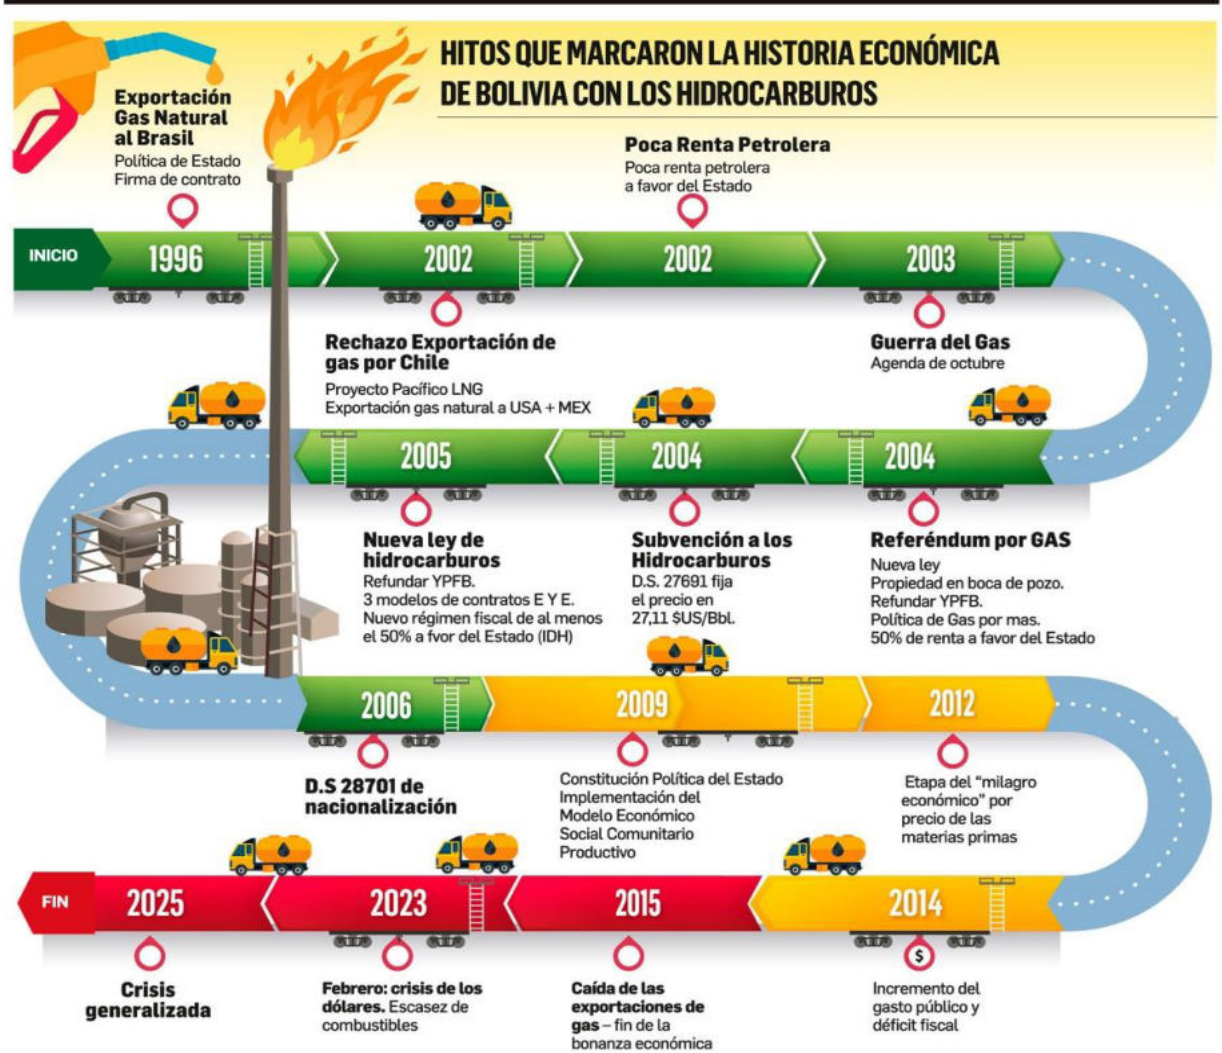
HITOS QUE MARCARON LA HISTORIA ECONÓMICA DE BOLIVIA CON LOS HIDROCARBUROS

Exportación Gas Natural al Brasil
Política de Estado
Firma de contrato

Poca Renta Petrolera
Poca renta petrolera a favor del Estado

INICIO
1996
2002
2002
2003

Rechazo Exportación de gas por Chile
Proyecto Pacífico LNG
Exportación gas natural a USA + MEX

Guerra del Gas
Agenda de octubre

2005
2004
2004

Nueva ley de hidrocarburos
Refundar YPFB.
3 modelos de contratos E Y E.
Nuevo régimen fiscal de al menos el 50% a fvor del Estado (IDH)

Subvención a los Hidrocarburos
D.S. 27691 fija el precio en 27,11 $US/Bbl.

Referéndum por GAS
Nueva ley
Propiedad en boca de pozo.
Refundar YPFB.
Política de Gas por mas.
50% de renta a favor del Estado

2006
2009
2012

D.S 28701 de nacionalización

Constitución Política del Estado
Implementación del Modelo Económico Social Comunitario Productivo

Etapa del "milagro económico" por precio de las materias primas

FIN
2025
2023
2015
2014

Crisis generalizada

Febrero: crisis de los dólares. Escasez de combustibles

Caída de las exportaciones de gas – fin de la bonanza económica

Incremento del gasto público y déficit fiscal